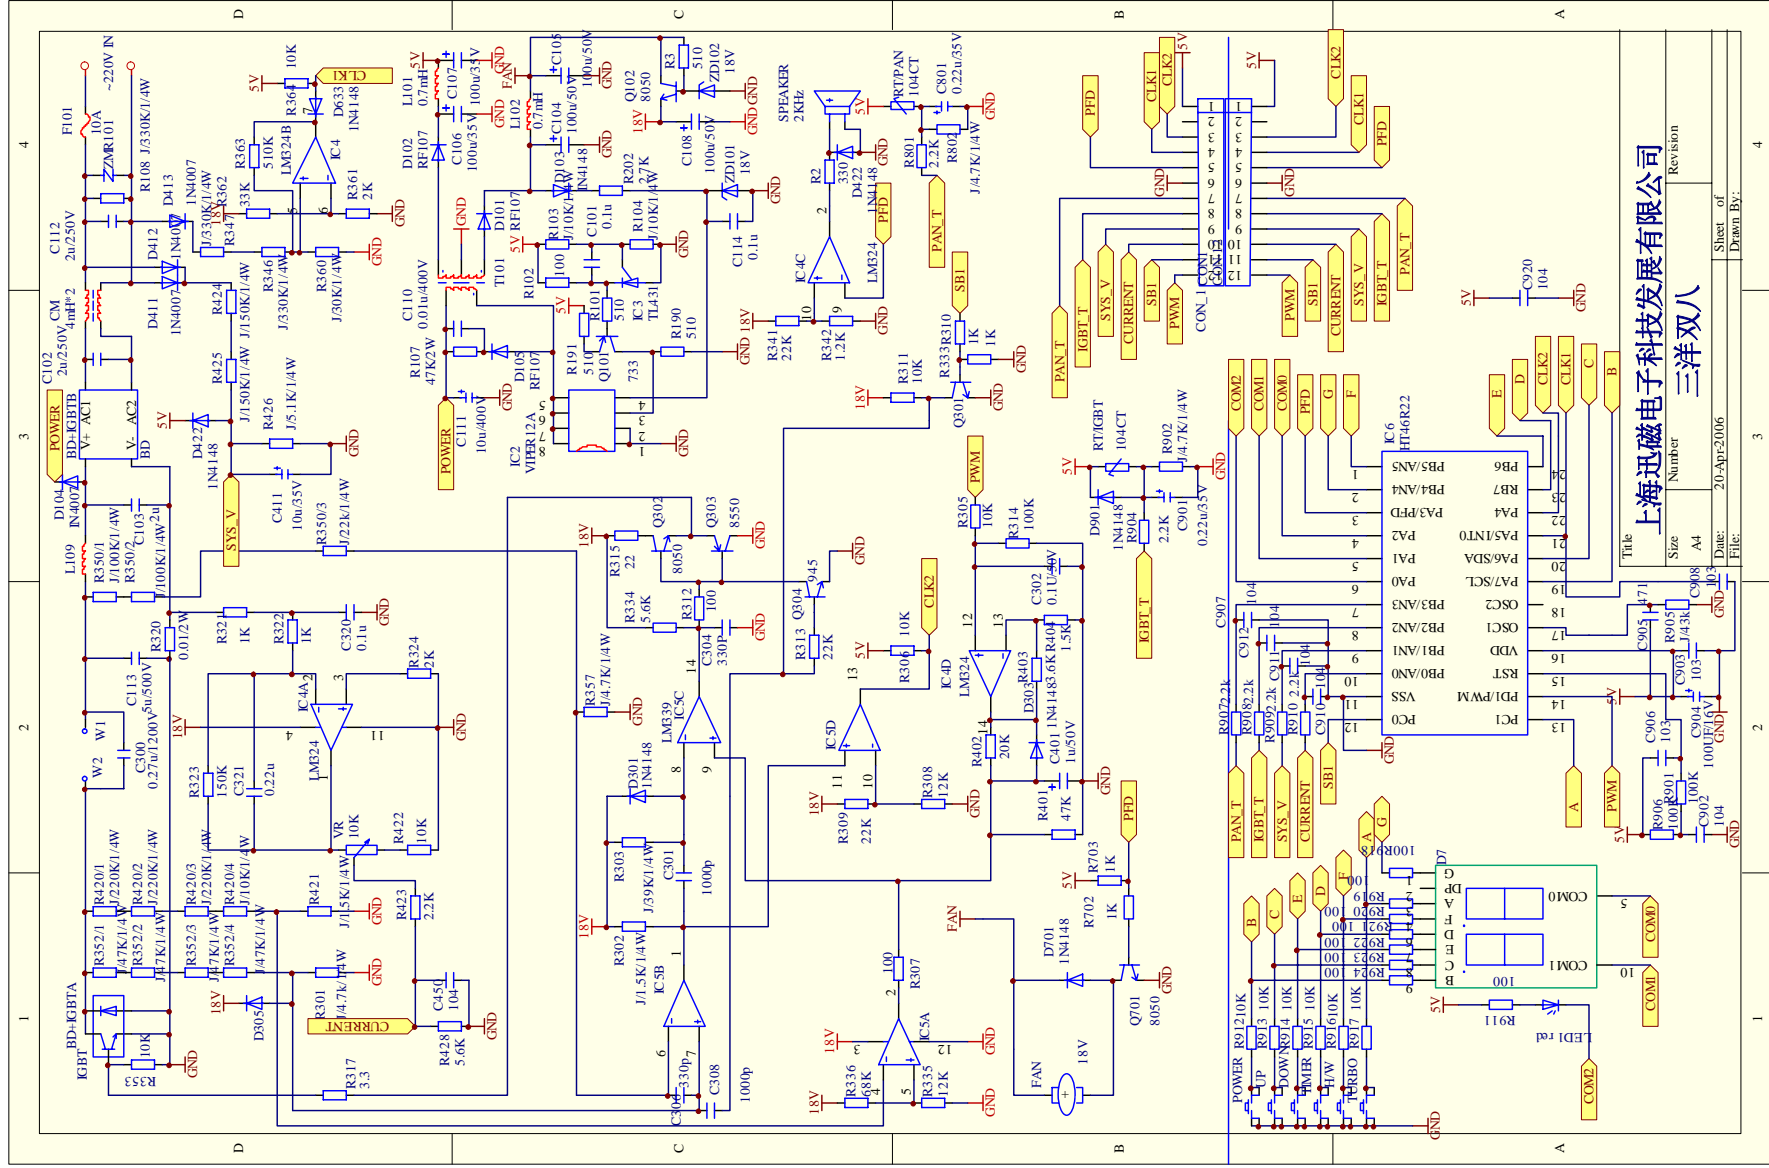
D C B A

4 3 2 1

上海迅磁电子科技发展有限公司
三洋双八

Title
Size A4
Number
Revision
Date: 20-Apr-2006
File:
Sheet of
Drawn By:

F101 10A
~220V IN
ZMR101
R108 J330K/1/4W
C112 2u/250V
D413 1N4007
D412 1N4007
D411 1N4007
CM 4mH*2
C102 2u/250V
BD+IGBTB
POWER
ACT V+ AC2 V- BD
D104 1N4007
L109
R350/1 J/100K/1/4W
R350/2 J/100K/1/4W
C103 2u
R363 510K
R362 33K
R347 J/330K/1/4W
R346 J/330K/1/4W
R424 J/150K/1/4W
R425 J/150K/1/4W
R426 J/5.1K/1/4W
D422 1N4148
5V
C411 10u/35V
SYS_V
R350/3 J/22K/1/4W
R364 10K
D633 1N4148
CLK1
LM324B
IC4
R361 2K
R360 J/30K/1/4W
GND
L101 0.7mH
C107 100u/35V
D102 RF107
C106 100u/35V
L102 0.7mH
C104 100u/50V
C105 100u/50V
FAN
Q102 8050
R3 510
ZD102 18V
C108 100u/50V
ZD101 18V
D103 1N4148
R202 2.7K
D101 RF107
R103 J/10K
C101 0.1u
R104 J/10K/1/4W
C114 0.1u
T101
R102 100
R101 510
IC3 TL431
C110 0.01u/400V
R107 47K/2W
D105 RF107
R191 510
Q101 733
R190 510
POWER
C111 10u/400V
IC2 VIPER12A
SPEAKER 2KHz
RT/PAN 104CT
C801 0.22u/35V
R801 2.2K
R802 J/4.7K/1/4W
R2 330
D422 1N4148
PFD
PAN_T
IC4C LM324
R341 22K
R342 1.2K
SB1
R310 1K
R333 1K
R311 10K
Q301
18V
R321 1K
R322 1K
C320 0.1u
R320 0.01/2W
C113 5u/500V
C300 0.27u/1200V
W1 W2
R324 2K
IC4A LM324
R323 150K
C321 0.22u
VR 10K
R422 10K
R420/1 J/220K/1/4W
R420/2 J/220K/1/4W
R420/3 J/220K/1/4W
R420/4 J/10K/1/4W
R421 J/15K/1/4W
R423 2.2K
R352/1 J/47K/1/4W
R352/2 J/47K/1/4W
R352/3 J/47K/1/4W
R352/4 J/47K/1/4W
R301 J/4.7k/1/4W
D305
CURRENT
C451 104
R428 5.6K
BD+IGBTA
IGBT
R353 10K
R317 3.3
R315 22
Q302 8050
Q303 8550
R334 5.6K
R312 100
C304 330P
Q304 945
R313 22K
R357 J/4.7K/1/4W
IC5C LM339
D301 1N4148
R303 J/39K/1/4W
C301 1000p
R302 J/1.5K/1/4W
IC5B
C302 330p
C308 1000p
CLK2
R306 10K
IC5D
R309 22K
R308 12K
R307 100
IC5A
R336 68K
R335 12K
FAN
18V
R305 10K
R314 100K
C302 0.1U/50V
R404 1.5K
IC4D LM324
R403 3.6K
D303 1N4148
R402 20K
C401 1u/50V
R401 47K
R703 1K
R702 1K
D701 1N4148
Q701 8050
RT/IGBT 104CT
R902 J/4.7K/1/4W
D901 1N4148
R904 2.2K
C901 0.22u/35V
IGBT_T
CON_1
CON_2
IGBT_T SYS_V CURRENT SB1 PWM
PWM SB1 CURRENT SYS_V IGBT_T PAN_T
C920 104
COM2 COM1 COM0 PFD G F
E D CLK2 CLK1 C B
IC6 HT46R22
PB5/AN5 PB4/AN4 PA3/PFD PA2 PA1 PA0 PB3/AN3 PB2/AN2 PB1/AN1 PB0/AN0 VSS PC0
PB6 PB7 PA4 PA5/INT0 PA6/SDA PA7/SCL OSC2 OSC1 VDD RST PD1/PWM PC1
C907 104
C912 104
C911 104
R907 2.2k
R908 2.2k
R909 2.2k
R910 2.2k
C910 104
C908 103
R905 J/43k
C905 471
C903 103
C904 100UF/16V
C906 103
R901 100K
R906 100
C902 104
PAN_T IGBT_T SYS_V CURRENT SB1
A PWM
D7
G DP A F E D C B
COM0 COM1
R918 100
R919 100
R920 100
R921 100
R922 100
R923 100
R924 100
B C E D F A G
R911 100
LED1 red
COM0 COM1 COM2
R912 10K R913 10K R914 10K R915 10K R916 10K R917 10K
POWER UP DOWN TIMER H/W TURBO